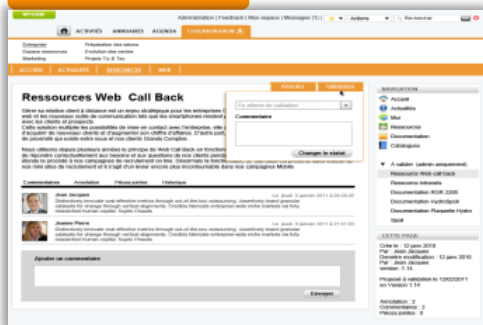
MYGEW

Administration | Feedback | Mon espace | Messages (1) | Actions Rechercher

ACCUEIL ACTIVITÉS ANNUAIRES AGENDA COLLABORATION

Colloques
Espace ressource
Marketing

Préparation des salons
Evolution des ventes
Projets Tic & Tac

ACCUEIL ACTUALITÉS RESSOURCES MUR

Ressources Web Call Back

Publier Valider

En attente de validation

Commentaire

Changer le statut

Offrir sa relation client à distance est un enjeu stratégique pour les entreprises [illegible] web et les nouveaux outils de communication tels que les smartphones rendent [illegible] avec les clients et prospects.
Cette solution multiplie les possibilités de mise en contact avec l'entreprise, via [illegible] d'acquérir de nouveaux clients et d'augmenter son chiffre d'affaires. D'autre part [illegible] de fidéliser plus facilement les clients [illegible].

Nous utilisons depuis plusieurs années le principe de Web Call Back en fonctionnement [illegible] de répondre contextuellement aux besoins et aux questions de nos clients pendant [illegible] Grands Comptes. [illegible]

Commentaires Annotation Pièces jointes Historique

Jean Jacques Le : jeudi 6 janvier 2011 à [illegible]
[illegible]

Jeanne Pierre Le : jeudi 6 janvier 2011 à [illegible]
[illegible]

Ajouter un commentaire

Envoyer

NAVIGATION
Accueil
Actualités
Mur
Ressources
Documentation
Catalogues

A valider (admin uniquement)
Ressources Web Call back
Ressource Intranets
Documentation KGR 2000
Documentation HydroSpot
Documentation Raquette Hydro
Spot

CETTE PAGE
Créée le : 12 janv 2010
Par : Jean Jacques
Dernière modification : 12 janv 2010
Par : Jean Jacques
Version : 1.14

Proposé à validation le 12/02/2011 en Version 1.14

Annotation : 2
Commentaires : 2
Pièces jointes : 3